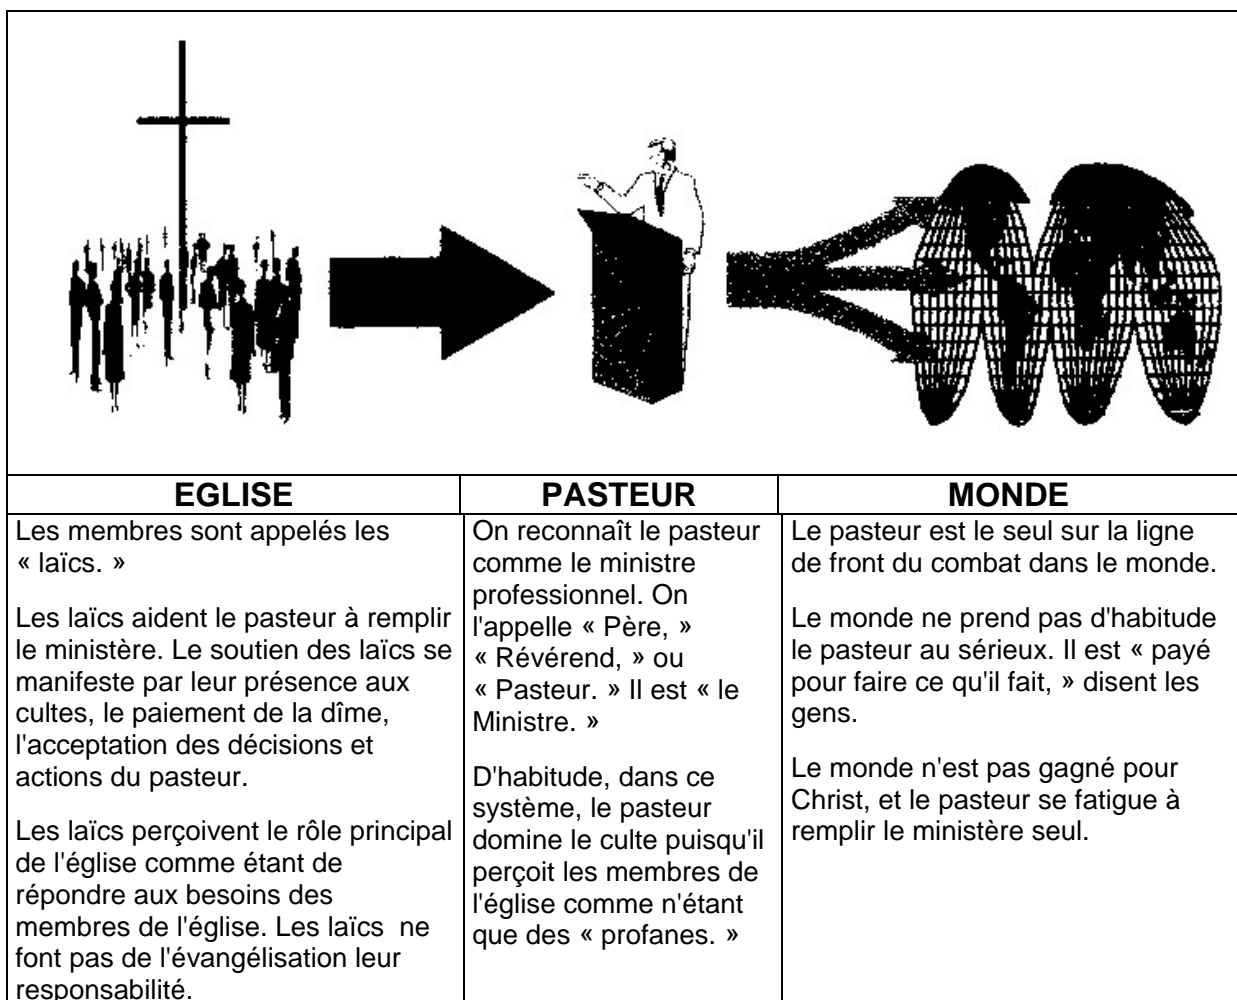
| EGLISE | PASTEUR | MONDE |
|---|---|---|
| Les membres sont appelés les « laïcs. »<br><br>Les laïcs aident le pasteur à remplir le ministère. Le soutien des laïcs se manifeste par leur présence aux cultes, le paiement de la dîme, l'acceptation des décisions et actions du pasteur.<br><br>Les laïcs perçoivent le rôle principal de l'église comme étant de répondre aux besoins des membres de l'église. Les laïcs ne font pas de l'évangélisation leur responsabilité. | On reconnaît le pasteur comme le ministre professionnel. On l'appelle « Père, » « Révérend, » ou « Pasteur. » Il est « le Ministre. »<br><br>D'habitude, dans ce système, le pasteur domine le culte puisqu'il perçoit les membres de l'église comme n'étant que des « profanes. » | Le pasteur est le seul sur la ligne de front du combat dans le monde.<br><br>Le monde ne prend pas d'habitude le pasteur au sérieux. Il est « payé pour faire ce qu'il fait, » disent les gens.<br><br>Le monde n'est pas gagné pour Christ, et le pasteur se fatigue à remplir le ministère seul. |